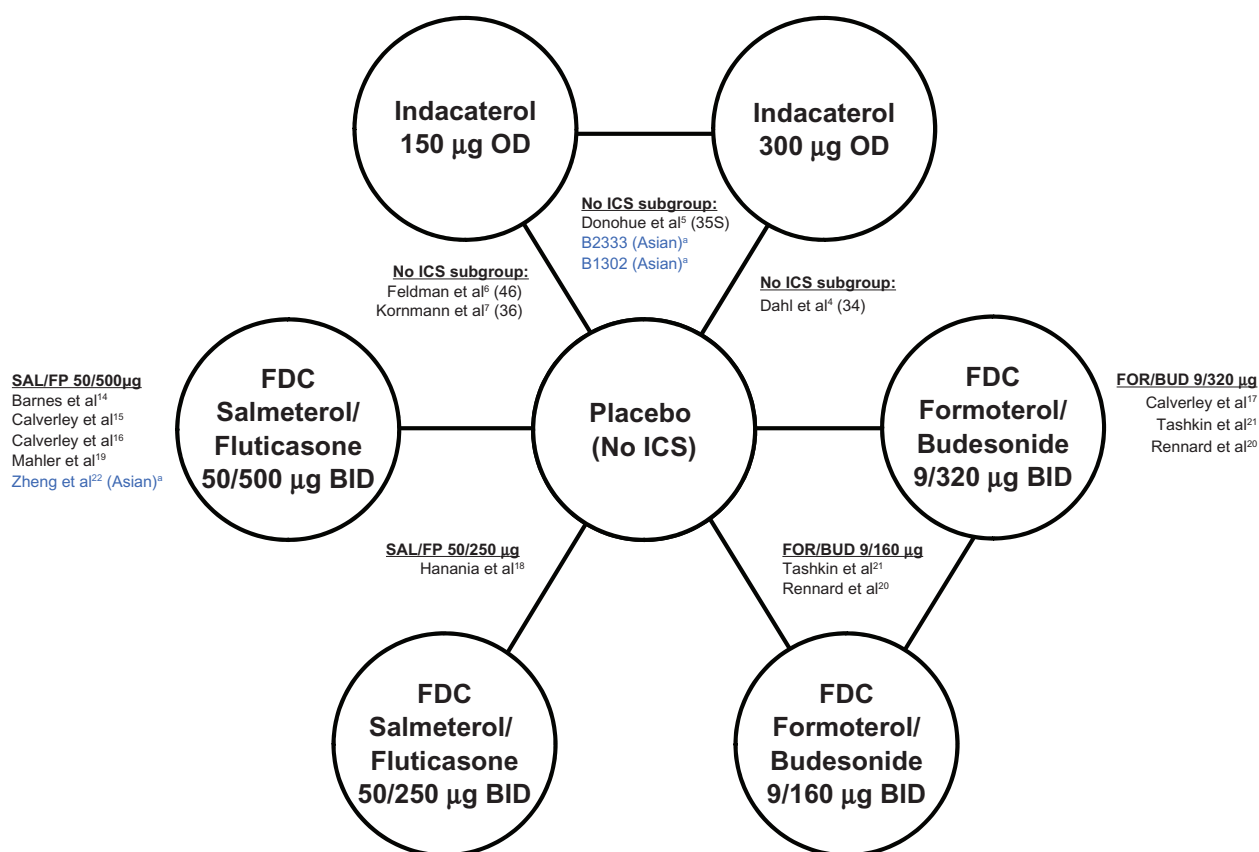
Indacaterol 150 μg OD

Indacaterol 300 μg OD

No ICS subgroup:
Donohue et al$^5$ (35S)
B2333 (Asian)$^a$
B1302 (Asian)$^a$

No ICS subgroup:
Feldman et al$^6$ (46)
Kornmann et al$^7$ (36)

No ICS subgroup:
Dahl et al$^4$ (34)

SAL/FP 50/500μg
Barnes et al$^{14}$
Calverley et al$^{15}$
Calverley et al$^{16}$
Mahler et al$^{19}$
Zheng et al$^{22}$ (Asian)$^a$

FDC Salmeterol/ Fluticasone 50/500 μg BID

Placebo (No ICS)

FDC Formoterol/ Budesonide 9/320 μg BID

FOR/BUD 9/320 μg
Calverley et al$^{17}$
Tashkin et al$^{21}$
Rennard et al$^{20}$

SAL/FP 50/250 μg
Hanania et al$^{18}$

FOR/BUD 9/160 μg
Tashkin et al$^{21}$
Rennard et al$^{20}$

FDC Salmeterol/ Fluticasone 50/250 μg BID

FDC Formoterol/ Budesonide 9/160 μg BID